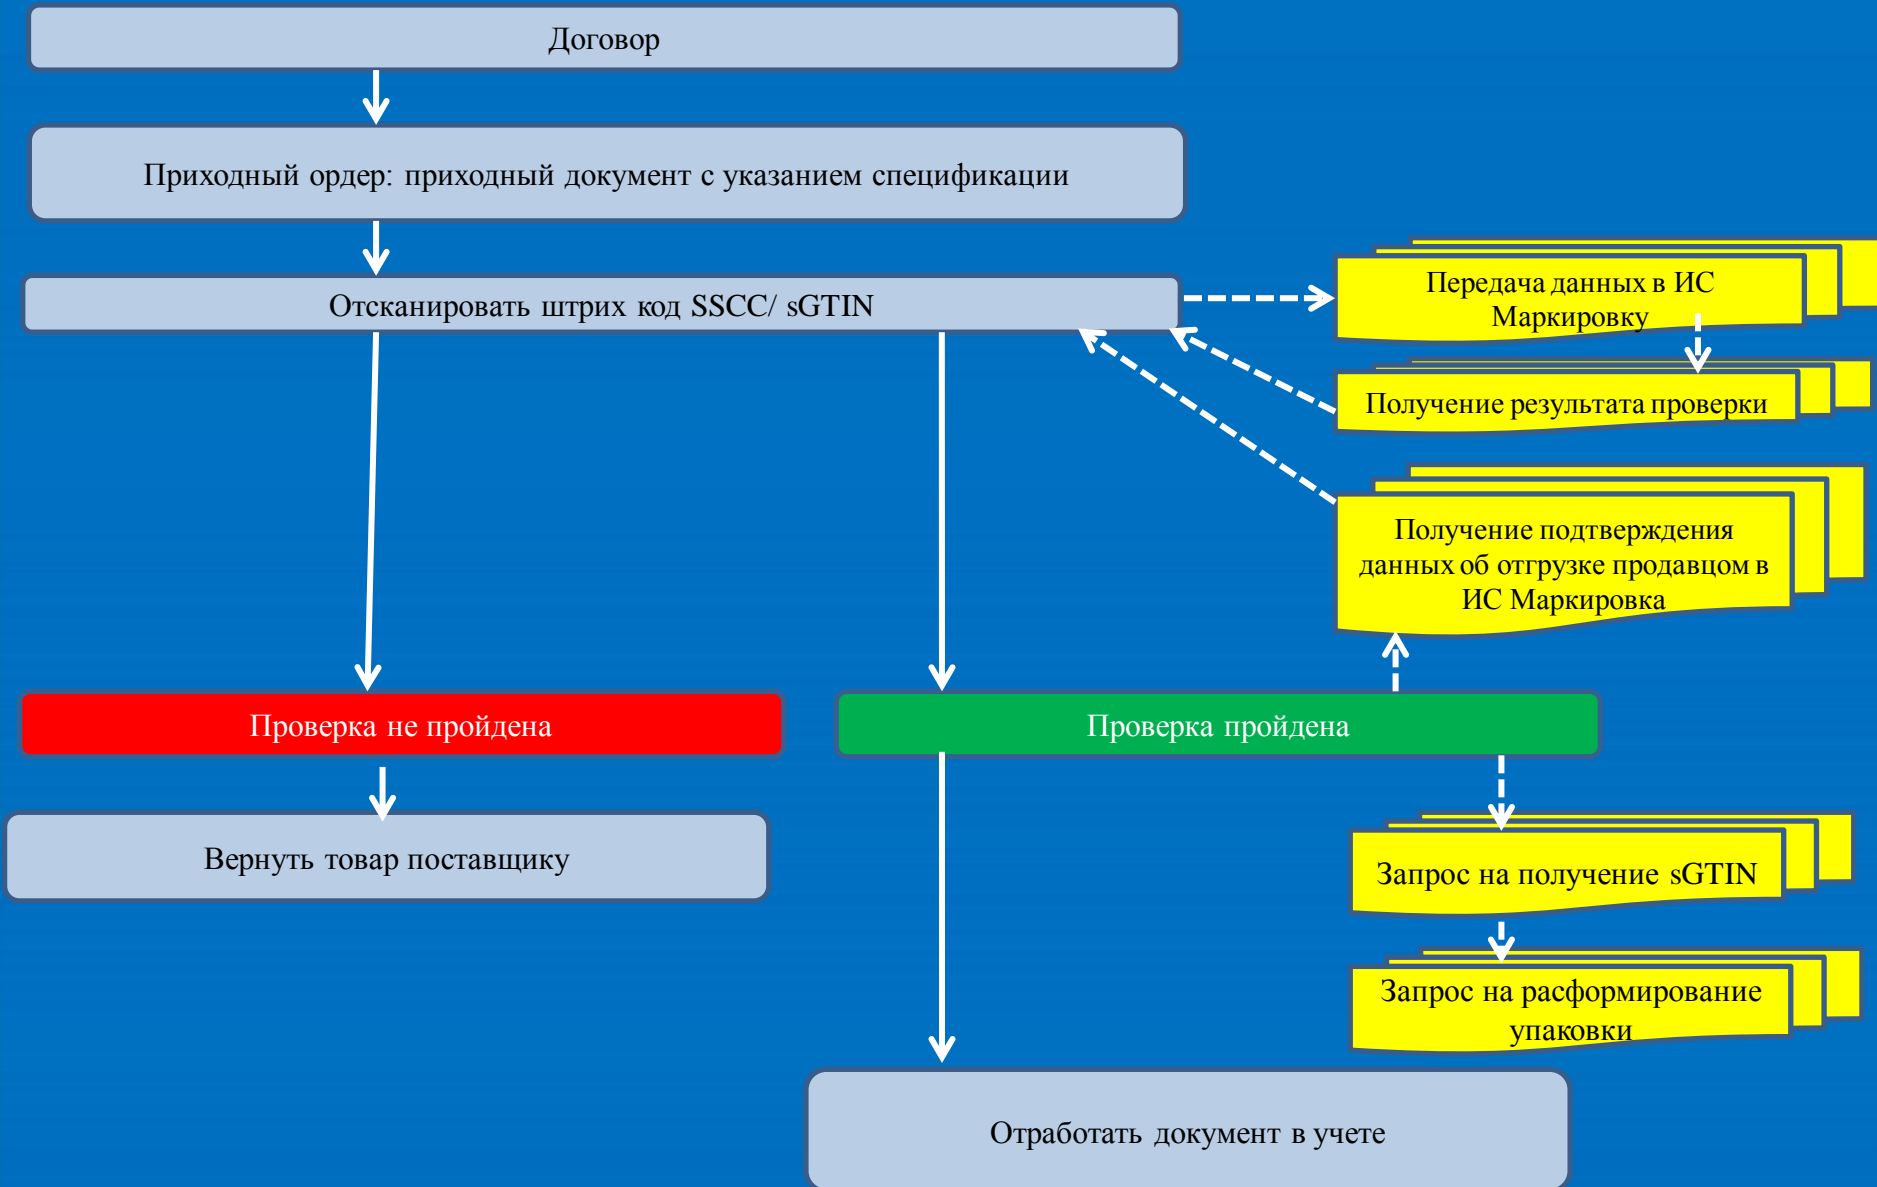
Договор

Приходный ордер: приходный документ с указанием спецификации

Отсканировать штрих код SSCC/ sGTIN

Передача данных в ИС Маркировку

Получение результата проверки

Получение подтверждения данных об отгрузке продавцом в ИС Маркировка

Проверка не пройдена

Проверка пройдена

Вернуть товар поставщику

Запрос на получение sGTIN

Запрос на расформирование упаковки

Отработать документ в учете